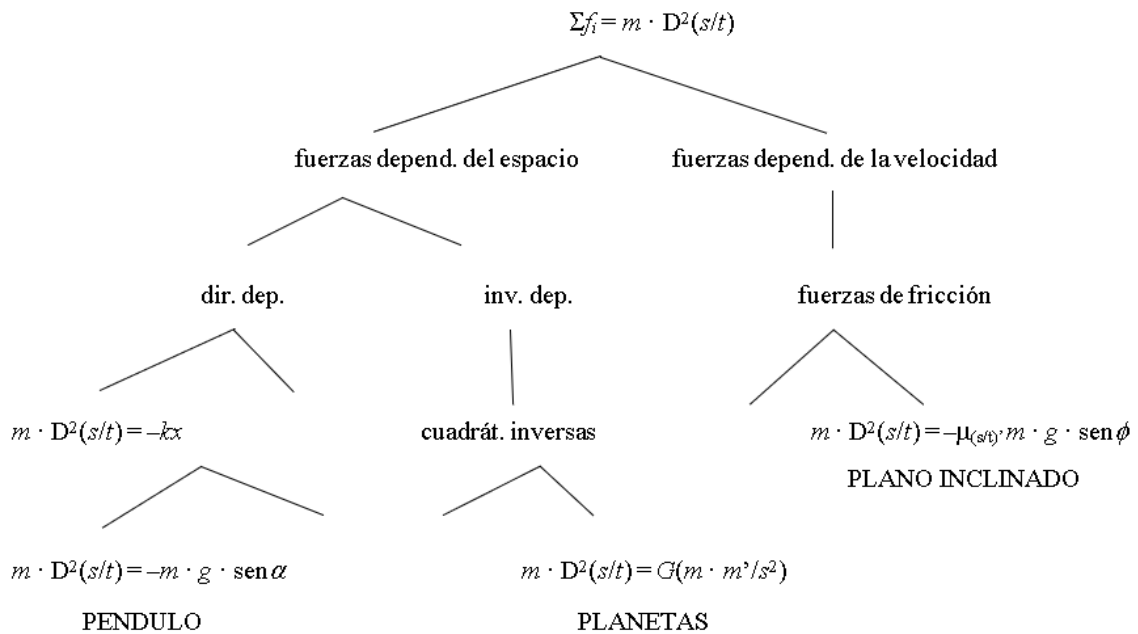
$\Sigma f_i = m \cdot D^2(s/t)$

fuerzas depend. del espacio

fuerzas depend. de la velocidad

dir. dep.

inv. dep.

fuerzas de fricción

$m \cdot D^2(s/t) = -kx$

cuadrát. inversas

$m \cdot D^2(s/t) = -\mu_{(s/t)'} m \cdot g \cdot \text{sen}\,\phi$

PLANO INCLINADO

$m \cdot D^2(s/t) = -m \cdot g \cdot \text{sen}\,\alpha$

$m \cdot D^2(s/t) = G(m \cdot m'/s^2)$

PENDULO

PLANETAS